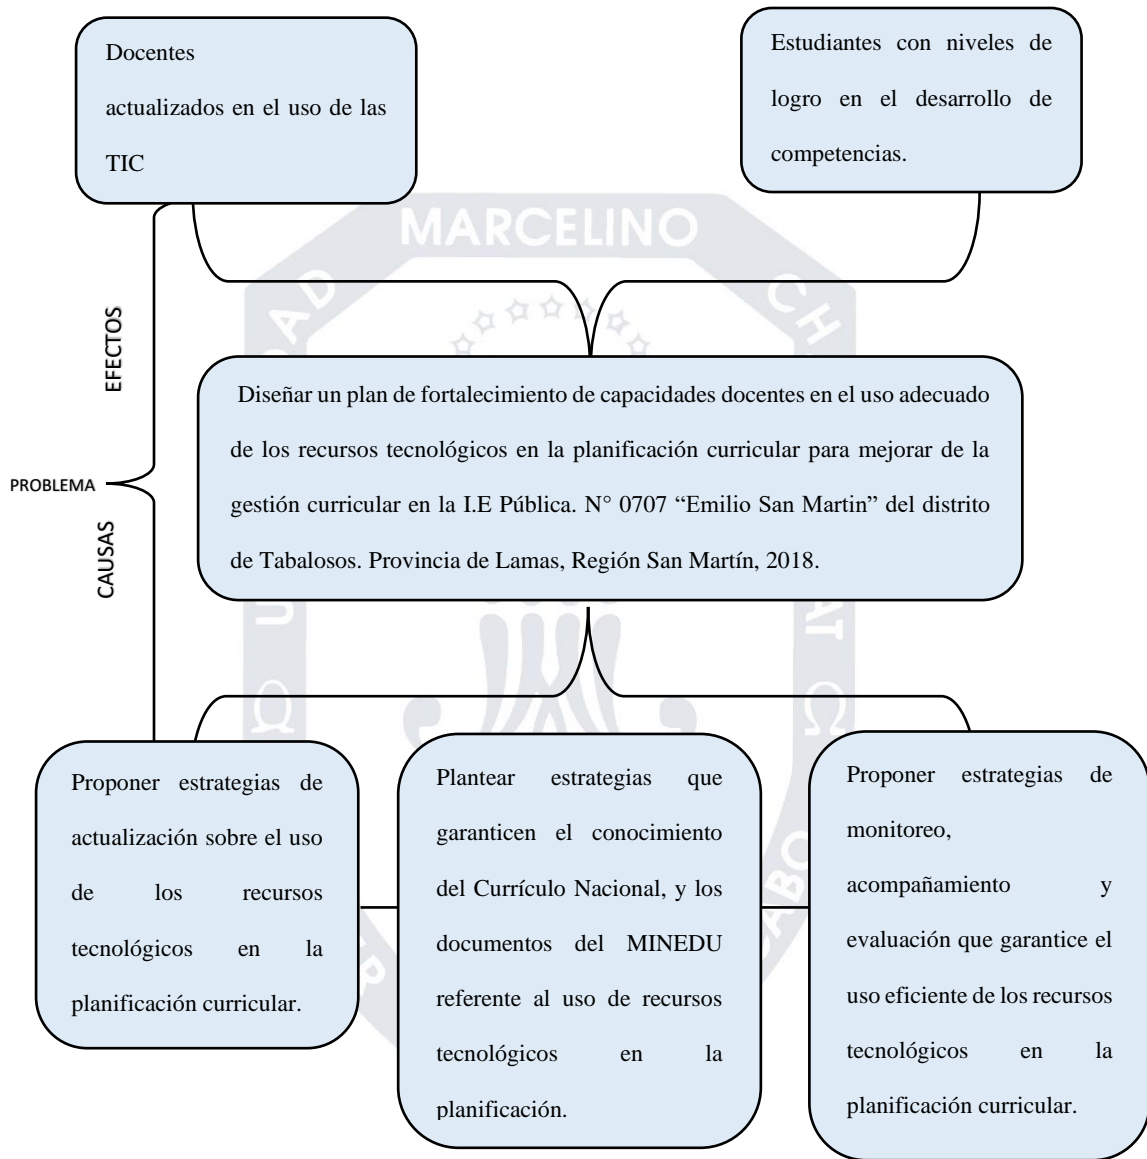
Docentes actualizados en el uso de las TIC

Estudiantes con niveles de logro en el desarrollo de competencias.

MARCELINO

EFECTOS

PROBLEMA

CAUSAS

Diseñar un plan de fortalecimiento de capacidades docentes en el uso adecuado de los recursos tecnológicos en la planificación curricular para mejorar de la gestión curricular en la I.E Pública. N° 0707 "Emilio San Martin" del distrito de Tabalosos. Provincia de Lamas, Región San Martín, 2018.

Proponer estrategias de actualización sobre el uso de los recursos tecnológicos en la planificación curricular.

Plantear estrategias que garanticen el conocimiento del Currículo Nacional, y los documentos del MINEDU referente al uso de recursos tecnológicos en la planificación.

Proponer estrategias de monitoreo, acompañamiento y evaluación que garantice el uso eficiente de los recursos tecnológicos en la planificación curricular.